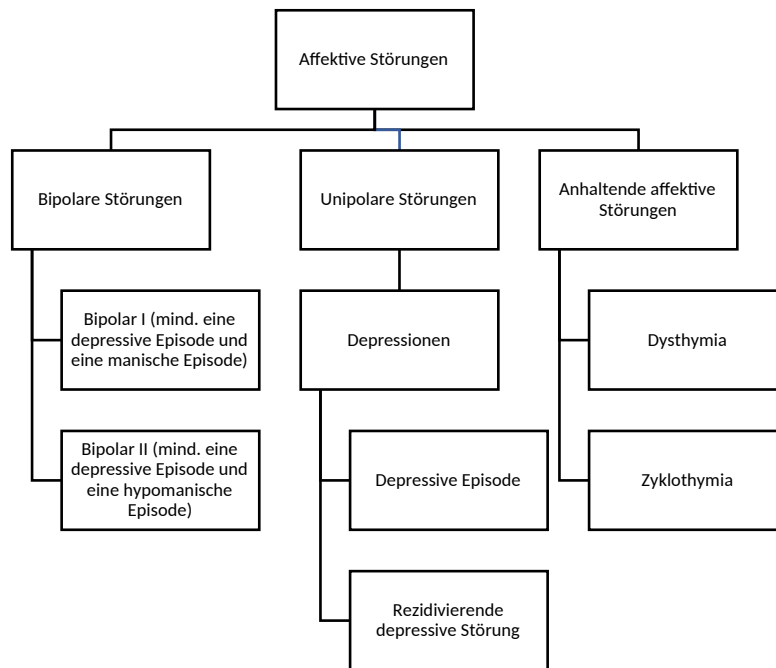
Affektive Störungen

Bipolare Störungen

Bipolar I (mind. eine depressive Episode und eine manische Episode)

Bipolar II (mind. eine depressive Episode und eine hypomanische Episode)

Unipolare Störungen

Depressionen

Depressive Episode

Rezidivierende depressive Störung

Anhaltende affektive Störungen

Dysthymia

Zyklothymia